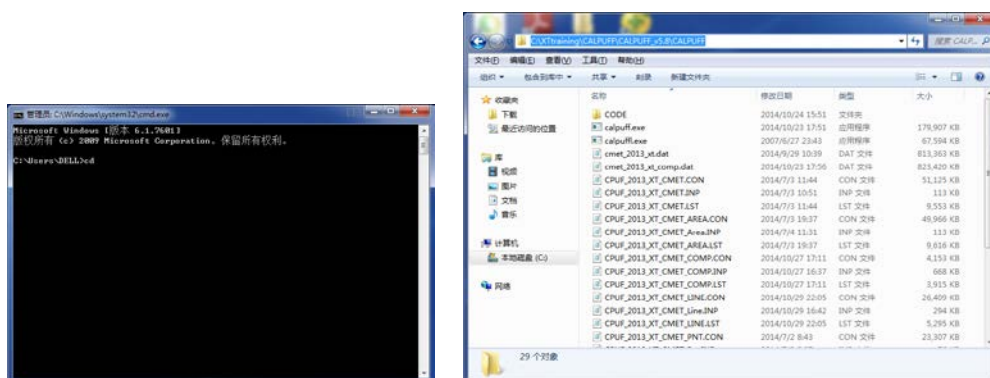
管理员: C:\Windows\system32\cmd.exe

Microsoft Windows [版本 6.1.7601]
版权所有 (c) 2009 Microsoft Corporation。保留所有权利。

C:\Users\DELL>cd

C:\XTtraining\CALPUFF\CALPUFF_v5.8\CALPUFF

搜索 CALP...

文件(F) 编辑(E) 查看(V) 工具(T) 帮助(H)

组织 ▼ 包含到库中 ▼ 共享 ▼ 刻录 新建文件夹

收藏夹
下载
最近访问的位置
库
视频
图片
文档
音乐
计算机
本地磁盘 (C:)
网络

| 名称 | 修改日期 | 类型 | 大小 |
|---|---|---|---|
| CODE | 2014/10/24 15:51 | 文件夹 | |
| calpuff.exe | 2014/10/23 17:51 | 应用程序 | 179,907 KB |
| calpuffl.exe | 2007/6/27 23:43 | 应用程序 | 67,594 KB |
| cmet_2013_xt.dat | 2014/9/29 10:39 | DAT 文件 | 813,363 KB |
| cmet_2013_xt_comp.dat | 2014/10/23 17:56 | DAT 文件 | 823,420 KB |
| CPUF_2013_XT_CMET.CON | 2014/7/3 11:44 | CON 文件 | 51,125 KB |
| CPUF_2013_XT_CMET.INP | 2014/7/3 10:51 | INP 文件 | 113 KB |
| CPUF_2013_XT_CMET.LST | 2014/7/3 11:44 | LST 文件 | 9,553 KB |
| CPUF_2013_XT_CMET_AREA.CON | 2014/7/3 19:37 | CON 文件 | 49,966 KB |
| CPUF_2013_XT_CMET_Area.INP | 2014/7/4 11:31 | INP 文件 | 113 KB |
| CPUF_2013_XT_CMET_AREA.LST | 2014/7/3 19:37 | LST 文件 | 9,616 KB |
| CPUF_2013_XT_CMET_COMP.CON | 2014/10/27 17:11 | CON 文件 | 4,153 KB |
| CPUF_2013_XT_CMET_COMP.INP | 2014/10/27 16:37 | INP 文件 | 668 KB |
| CPUF_2013_XT_CMET_COMP.LST | 2014/10/27 17:11 | LST 文件 | 3,915 KB |
| CPUF_2013_XT_CMET_LINE.CON | 2014/10/29 22:05 | CON 文件 | 26,409 KB |
| CPUF_2013_XT_CMET_Line.INP | 2014/10/29 16:42 | INP 文件 | 294 KB |
| CPUF_2013_XT_CMET_LINE.LST | 2014/10/29 22:05 | LST 文件 | 5,295 KB |
| CPUF_2013_XT_CMET_PNT.CON | 2014/7/2 8:43 | CON 文件 | 23,307 KB |

29 个对象